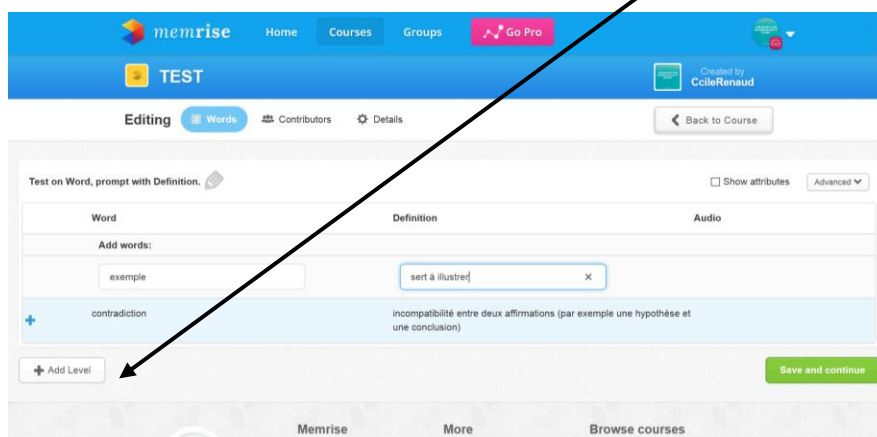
memrise Home Courses Groups Go Pro

TEST

Created by
CcileRenaud

Editing Words Contributors Details

Back to Course

Test on Word, prompt with Definition.

Show attributes Advanced

| Word | Definition | Audio |
|---|---|---|
| Add words: | | |
| exemple | sert à illustrer × | |
| contradiction | incompatibilité entre deux affirmations (par exemple une hypothèse et une conclusion) | |

Add Level

Save and continue

Memrise More Browse courses